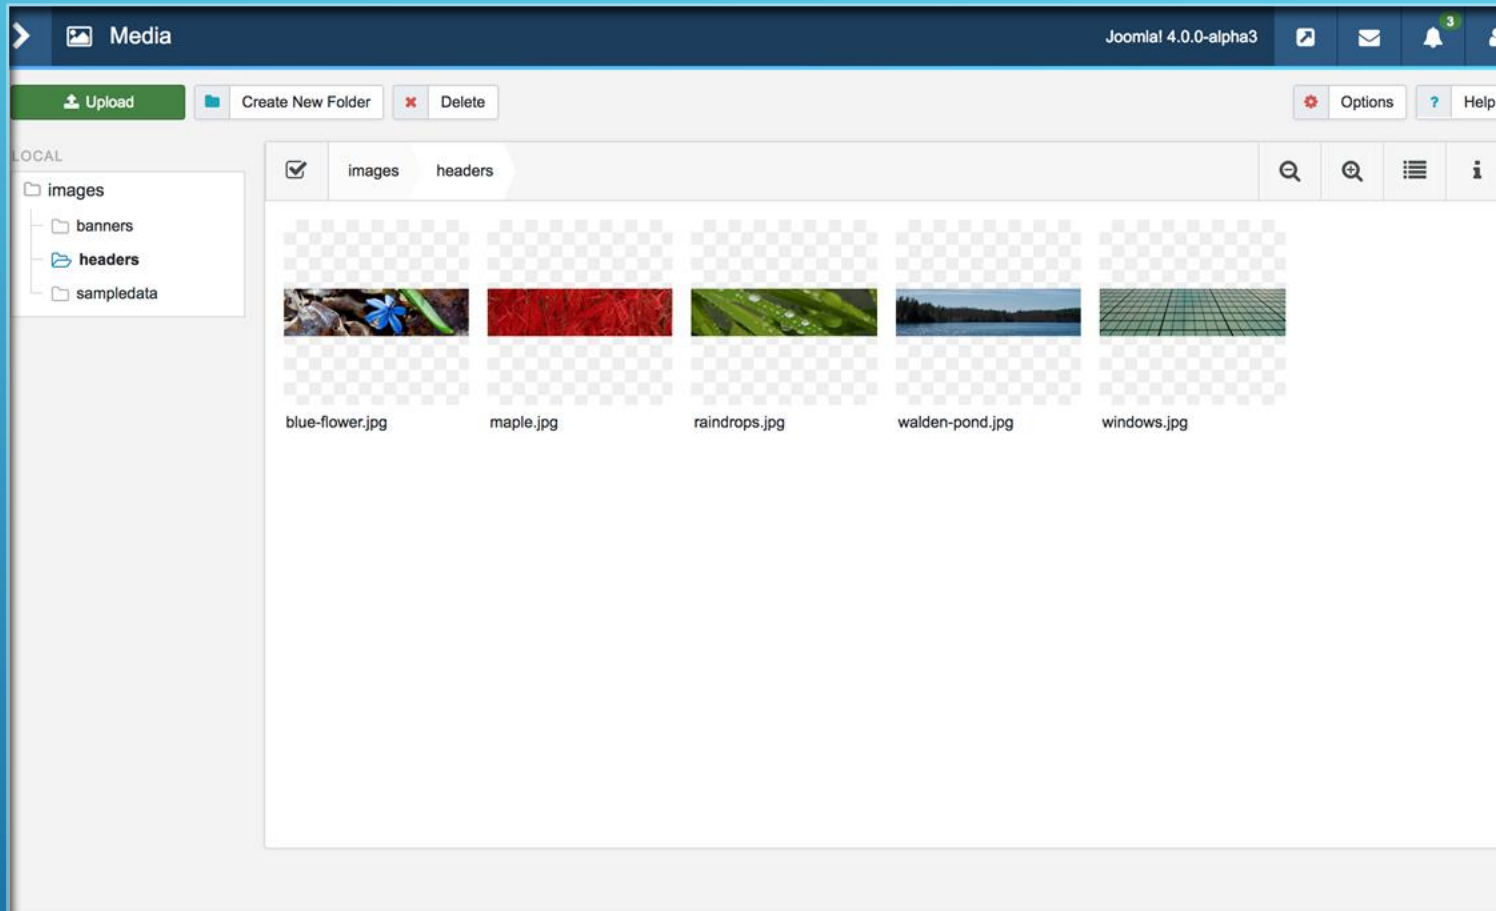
Media

Joomla! 4.0.0-alpha3

3

Upload

Create New Folder

Delete

Options

? Help

LOCAL

images

banners

headers

sampledata

images headers

i

blue-flower.jpg

maple.jpg

raindrops.jpg

walden-pond.jpg

windows.jpg